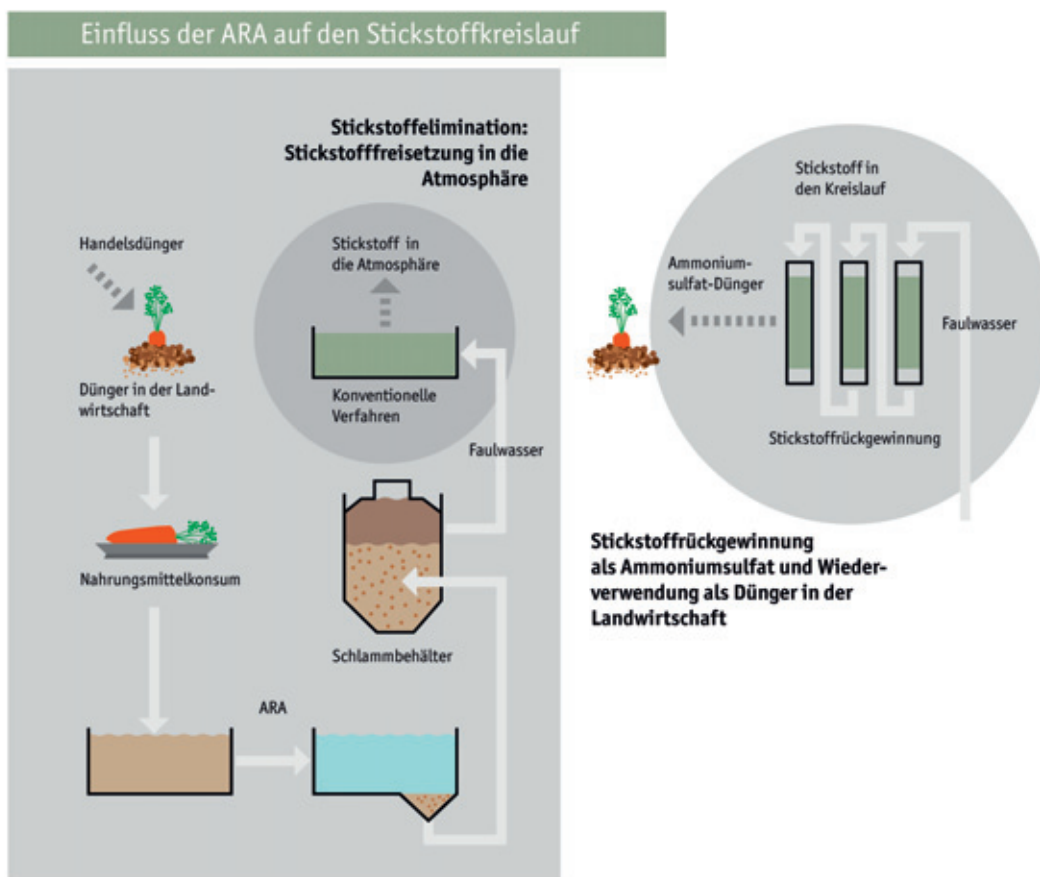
Einfluss der ARA auf den Stickstoffkreislauf

Stickstoffelimination: Stickstofffreisetzung in die Atmosphäre

Handelsdünger

Dünger in der Landwirtschaft

Stickstoff in die Atmosphäre

Konventionelle Verfahren

Faulwasser

Nahrungsmittelkonsum

Schlammbehälter

ARA

Stickstoff in den Kreislauf

Ammoniumsulfat-Dünger

Faulwasser

Stickstoffrückgewinnung

Stickstoffrückgewinnung als Ammoniumsulfat und Wiederverwendung als Dünger in der Landwirtschaft